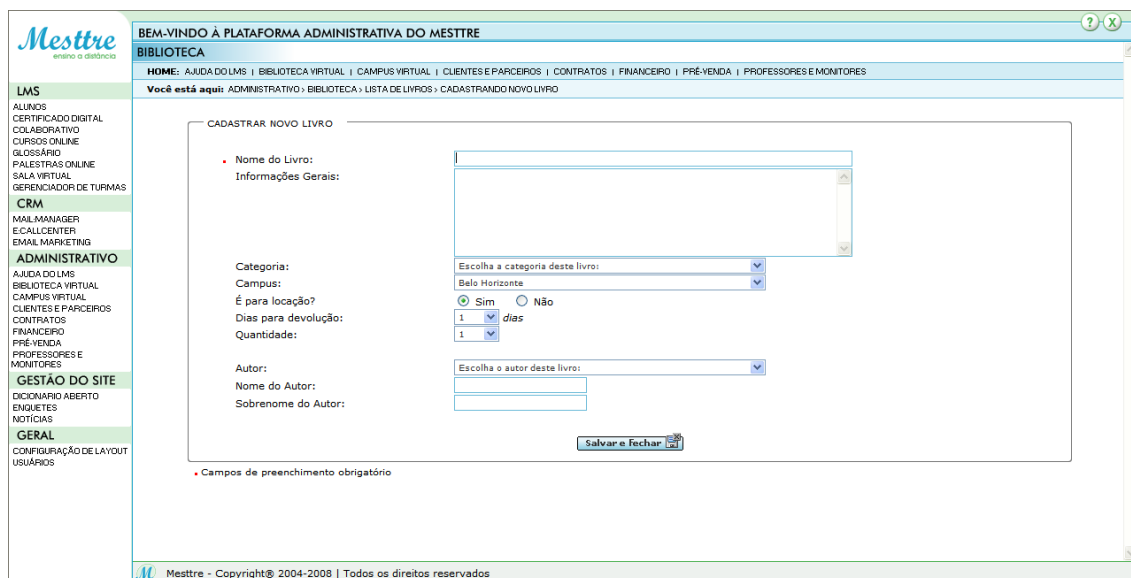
Mesttre
ensino a distância

LMS
ALUNOS
CERTIFICADO DIGITAL
COLABORATIVO
CURSOS ONLINE
GLOSSÁRIO
PALESTRAS ONLINE
SALA VIRTUAL
GERENCIADOR DE TURMAS

CRM
MAIL MANAGER
E.CALLCENTER
EMAIL MARKETING

ADMINISTRATIVO
AJUDA DO LMS
BIBLIOTECA VIRTUAL
CAMPUS VIRTUAL
CLIENTES E PARCEIROS
CONTRATOS
FINANCEIRO
PRÉ-VENDA
PROFESSORES E MONITORES

GESTÃO DO SITE
DICIONARIO ABERTO
ENQUETES
NOTÍCIAS

GERAL
CONFIGURAÇÃO DE LAYOUT
USUÁRIOS

BEM-VINDO À PLATAFORMA ADMINISTRATIVA DO MESTTRE
BIBLIOTECA

HOME: AJUDA DO LMS | BIBLIOTECA VIRTUAL | CAMPUS VIRTUAL | CLIENTES E PARCEIROS | CONTRATOS | FINANCEIRO | PRÉ-VENDA | PROFESSORES E MONITORES

Você está aqui: ADMINISTRATIVO > BIBLIOTECA > LISTA DE LIVROS > CADASTRANDO NOVO LIVRO

CADASTRAR NOVO LIVRO

Nome do Livro:
Informações Gerais:

Categoria: Escolha a categoria deste livro:
Campus: Belo Horizonte
É para locação? Sim Não
Dias para devolução: 1 dias
Quantidade: 1

Autor: Escolha o autor deste livro:
Nome do Autor:
Sobrenome do Autor:

Salvar e Fechar

Campos de preenchimento obrigatório

Mesttre - Copyright® 2004-2008 | Todos os direitos reservados